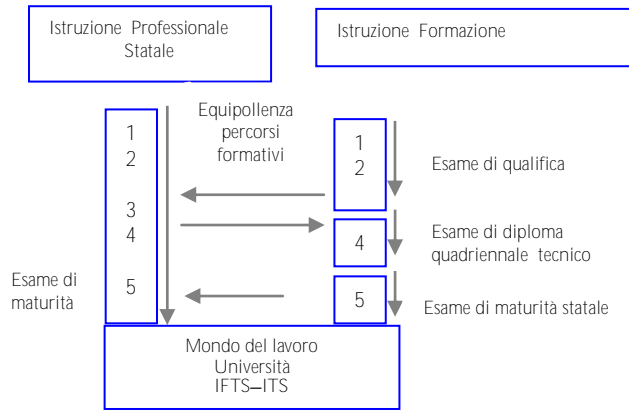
Istruzione Professionale Statale

Istruzione Formazione

Equipollenza percorsi formativi

1
2

3
4

5

Esame di maturità

1
2

Esame di qualifica

4

Esame di diploma quadriennale tecnico

5

Esame di maturità statale

Mondo del lavoro
Università
IFTS–ITS